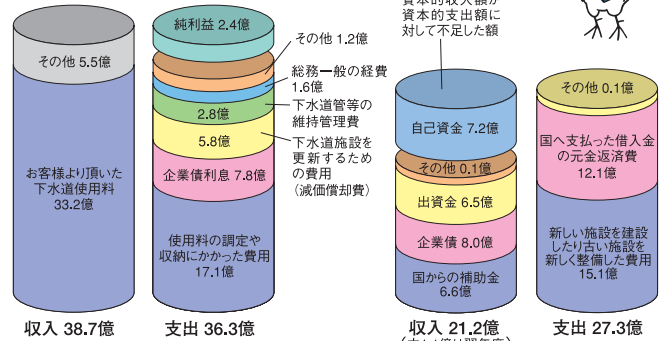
その他 5.5億

お客様より頂いた下水道使用料 33.2億

収入 38.7億

純利益 2.4億

その他 1.2億

総務一般の経費 1.6億

2.8億

下水道管等の維持管理費

5.8億

下水道施設を更新するための費用 (減価償却費)

企業債利息 7.8億

使用料の調定や収納にかかった費用 17.1億

支出 36.3億

資本的収入額が資本的支出額に対して不足した額

自己資金 7.2億

その他 0.1億

出資金 6.5億

企業債 8.0億

国からの補助金 6.6億

収入 21.2億

その他 0.1億

国へ支払った借入金の元金返済費 12.1億

新しい施設を建設したり古い施設を新しく整備した費用 15.1億

支出 27.3億